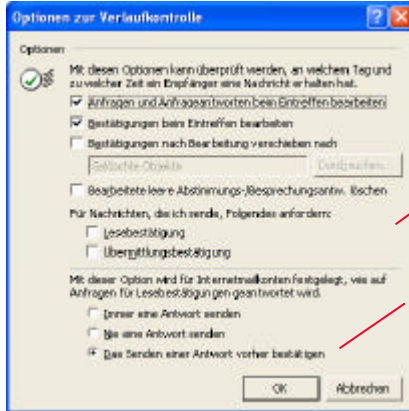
Optionen zur Verlaufkontrolle

Optionen

Mit diesen Optionen kann überprüft werden, an welchem Tag und zu welcher Zeit ein Empfänger eine Nachricht erhalten hat.

Anfragen und Anfrageantworten beim Eintreffen bearbeiten

Bestätigungen beim Eintreffen bearbeiten

Bestätigungen nach Bearbeitung verschieben nach

Gelöschte Objekte

Durchsuchen...

Bearbeitete leere Abstimmungs-/Besprechungsantw. löschen

Für Nachrichten, die ich sende, Folgendes anfordern:

Lesebestätigung

Übermittlungsbestätigung

Mit dieser Option wird für Internetmailkonten festgelegt, wie auf Anfragen für Lesebestätigungen geantwortet wird.

Immer eine Antwort senden

Nie eine Antwort senden

Das Senden einer Antwort vorher bestätigen

OK

Abbrechen